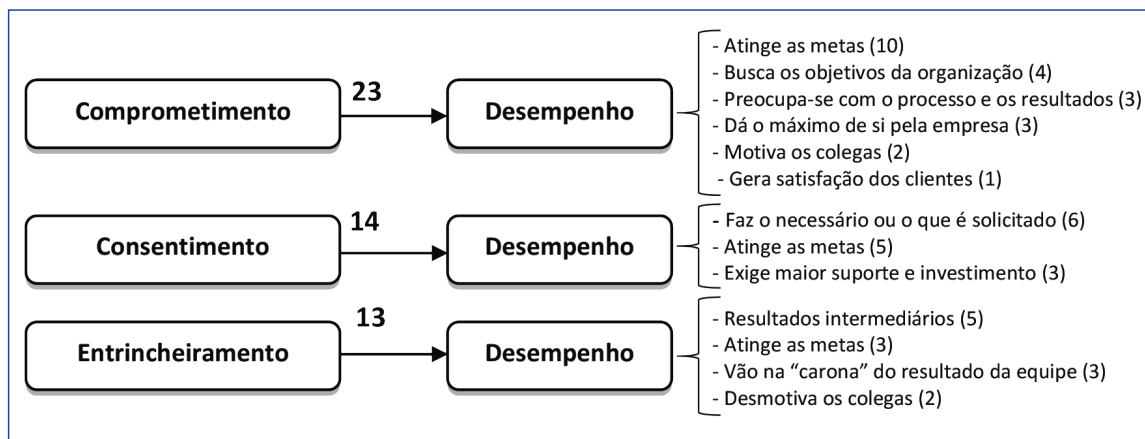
Comprometimento

23

Desempenho

- Atinge as metas (10)
- Busca os objetivos da organização (4)
- Preocupa-se com o processo e os resultados (3)
- Dá o máximo de si pela empresa (3)
- Motiva os colegas (2)
- Gera satisfação dos clientes (1)

Consentimento

14

Desempenho

- Faz o necessário ou o que é solicitado (6)
- Atinge as metas (5)
- Exige maior suporte e investimento (3)

Entrincheiramento

13

Desempenho

- Resultados intermediários (5)
- Atinge as metas (3)
- Vão na "carona" do resultado da equipe (3)
- Desmotiva os colegas (2)